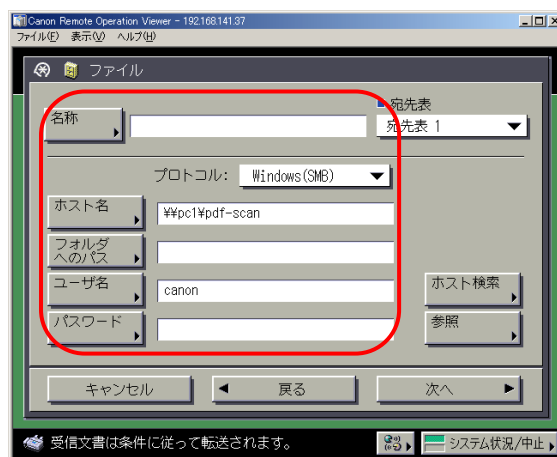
Canon Remote Operation Viewer - 192.168.141.37

ファイル(F) 表示(V) ヘルプ(H)

ファイル

名称

宛先表

宛先表 1

プロトコル: Windows(SMB)

ホスト名

¥¥pc1¥pdf-scan

フォルダへのパス

ユーザ名

canon

パスワード

ホスト検索

参照

キャンセル

◄ 戻る

次へ ►

受信文書は条件に従って転送されます。

システム状況/中止